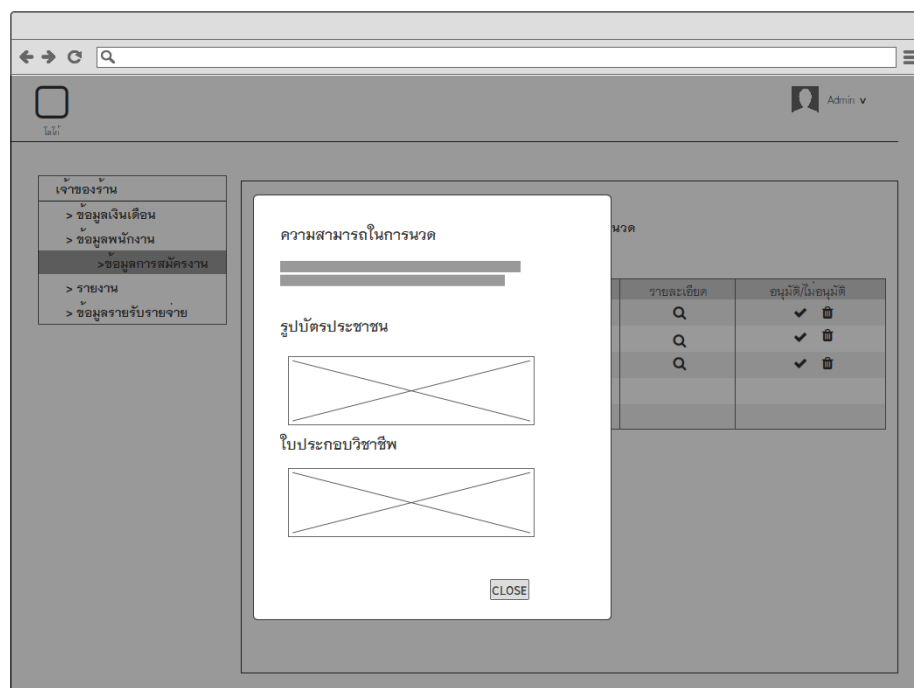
โลโก้

Admin v

เจ้าของร้าน
> ข้อมูลเงินเดือน
> ข้อมูลพนักงาน
>ข้อมูลการสมัครงาน
> รายงาน
> ข้อมูลรายรับรายจ่าย

นวด

| รายละเอียด | อนุมัติ/ไม่อนุมัติ |
|---|---|

ความสามารถในการนวด

รูปบัตรประชาชน

ใบประกอบวิชาชีพ

CLOSE